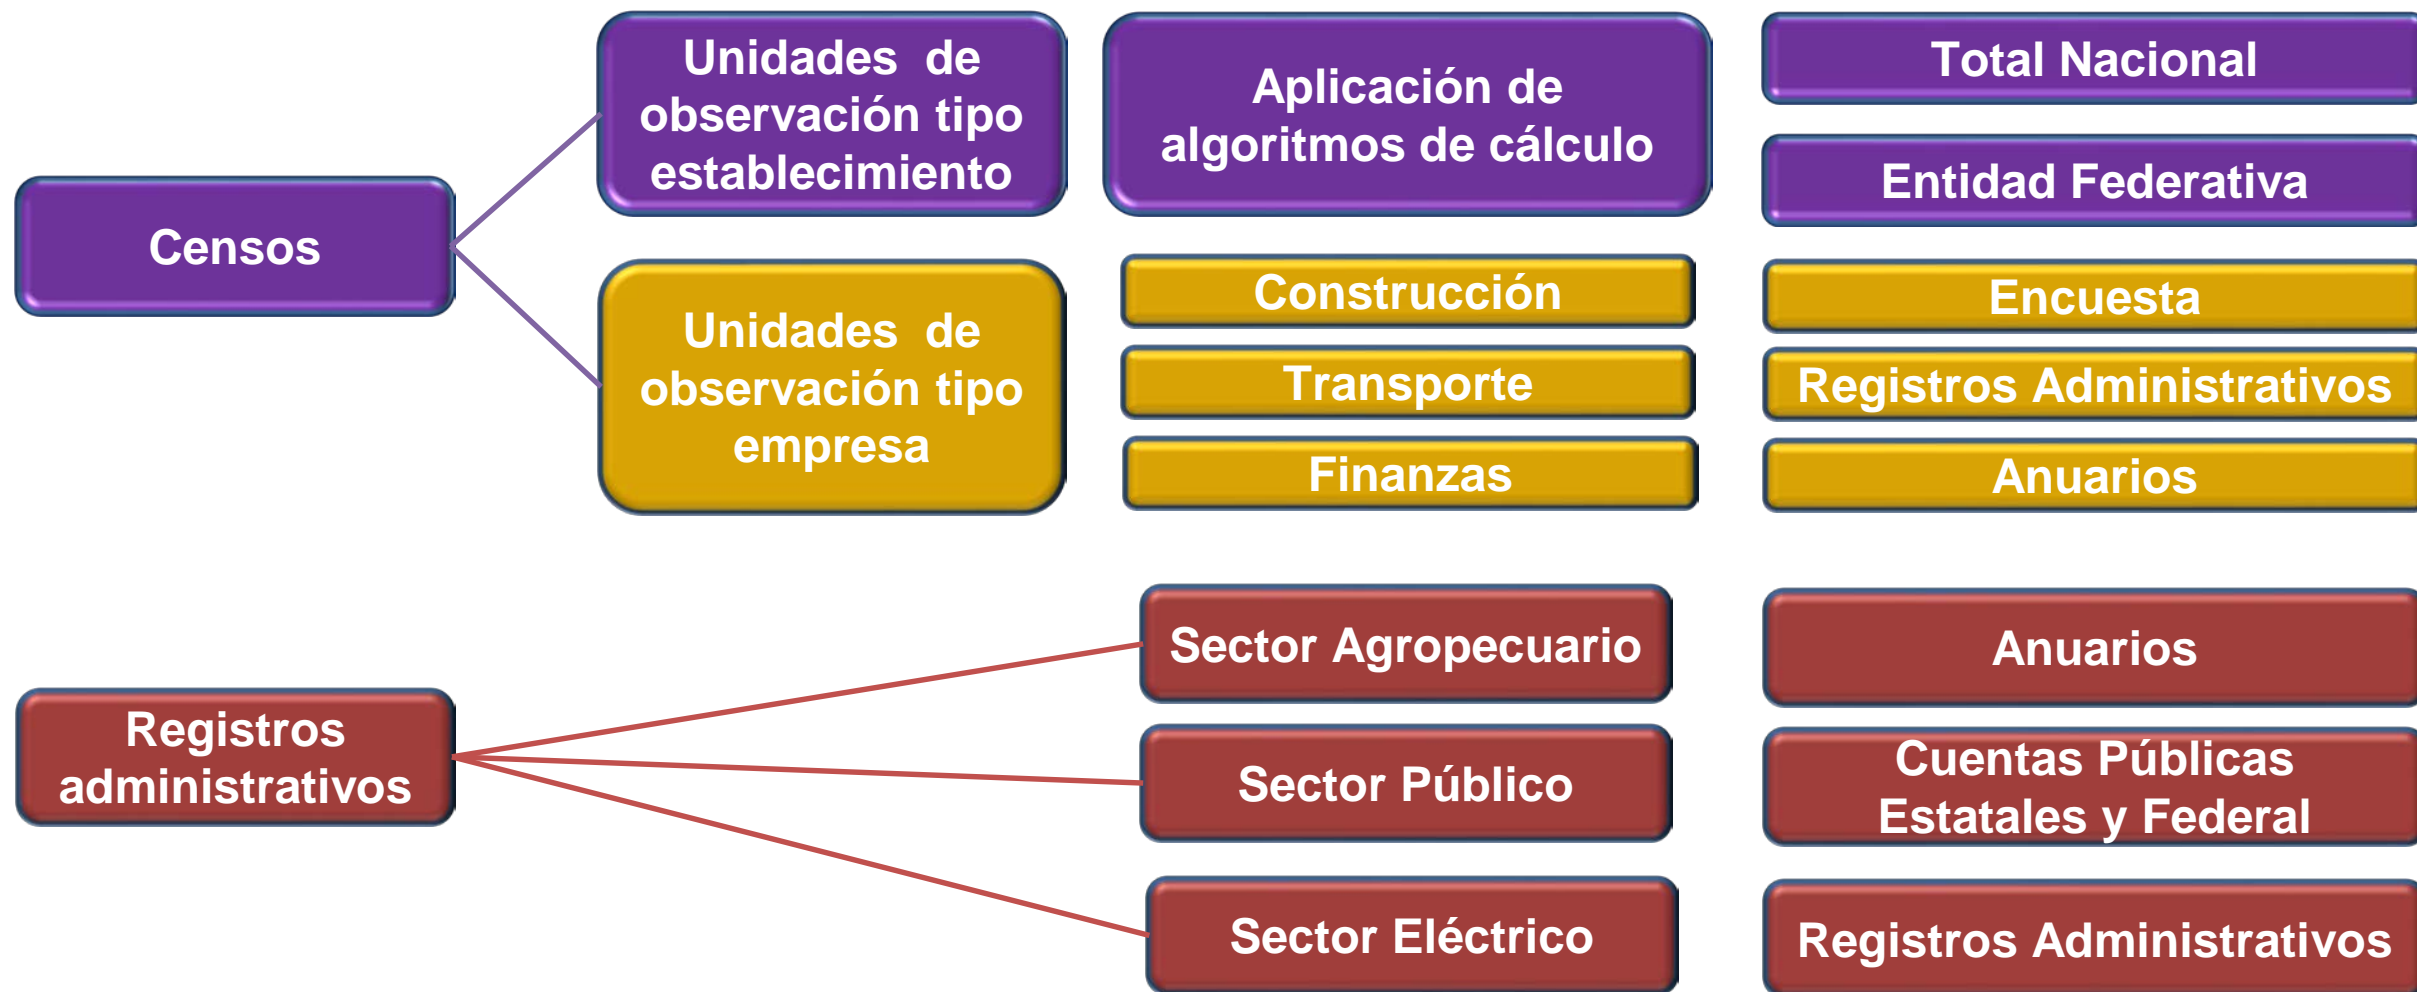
Censos

Unidades de observación tipo establecimiento

Aplicación de algoritmos de cálculo

Total Nacional

Entidad Federativa

Unidades de observación tipo empresa

Construcción

Transporte

Finanzas

Encuesta

Registros Administrativos

Anuarios

Registros administrativos

Sector Agropecuario

Sector Público

Sector Eléctrico

Anuarios

Cuentas Públicas Estatales y Federal

Registros Administrativos